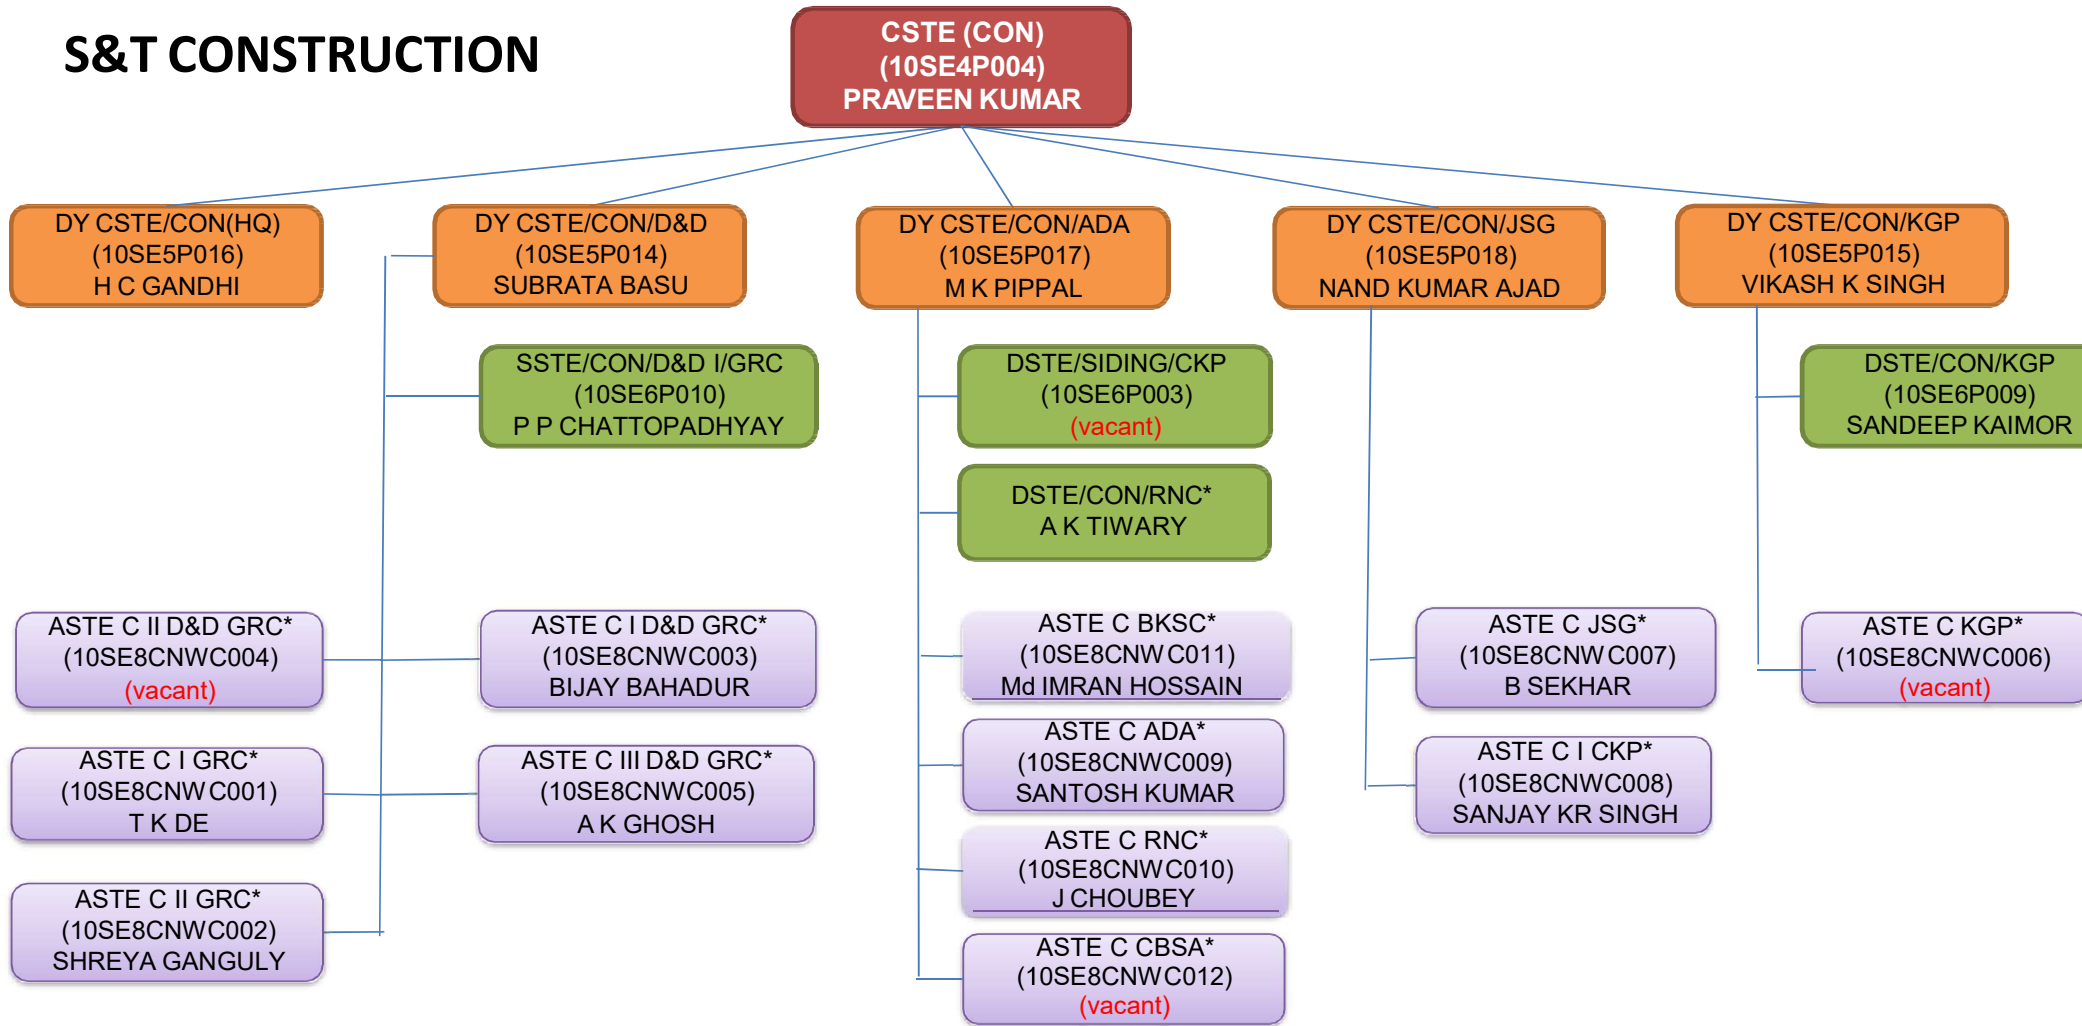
S&T CONSTRUCTION

CSTE (CON)
(10SE4P004)
PRAVEEN KUMAR

DY CSTE/CON(HQ)
(10SE5P016)
H C GANDHI

DY CSTE/CON/D&D
(10SE5P014)
SUBRATA BASU

DY CSTE/CON/ADA
(10SE5P017)
M K PIPPAL

DY CSTE/CON/JSG
(10SE5P018)
NAND KUMAR AJAD

DY CSTE/CON/KGP
(10SE5P015)
VIKASH K SINGH

SSTE/CON/D&D I/GRC
(10SE6P010)
P P CHATTOPADHYAY

DSTE/SIDING/CKP
(10SE6P003)
(vacant)

DSTE/CON/KGP
(10SE6P009)
SANDEEP KAIMOR

DSTE/CON/RNC*
A K TIWARY

ASTE C II D&D GRC*
(10SE8CNWC004)
(vacant)

ASTE C I D&D GRC*
(10SE8CNWC003)
BIJAY BAHADUR

ASTE C BKSC*
(10SE8CNW C011)
Md IMRAN HOSSAIN

ASTE C JSG*
(10SE8CNW C007)
B SEKHAR

ASTE C KGP*
(10SE8CNWC006)
(vacant)

ASTE C I GRC*
(10SE8CNW C001)
T K DE

ASTE C III D&D GRC*
(10SE8CNWC005)
A K GHOSH

ASTE C ADA*
(10SE8CNWC009)
SANTOSH KUMAR

ASTE C I CKP*
(10SE8CNWC008)
SANJAY KR SINGH

ASTE C RNC*
(10SE8CNW C010)
J CHOUBEY

ASTE C II GRC*
(10SE8CNWC002)
SHREYA GANGULY

ASTE C CBSA*
(10SE8CNW C012)
(vacant)